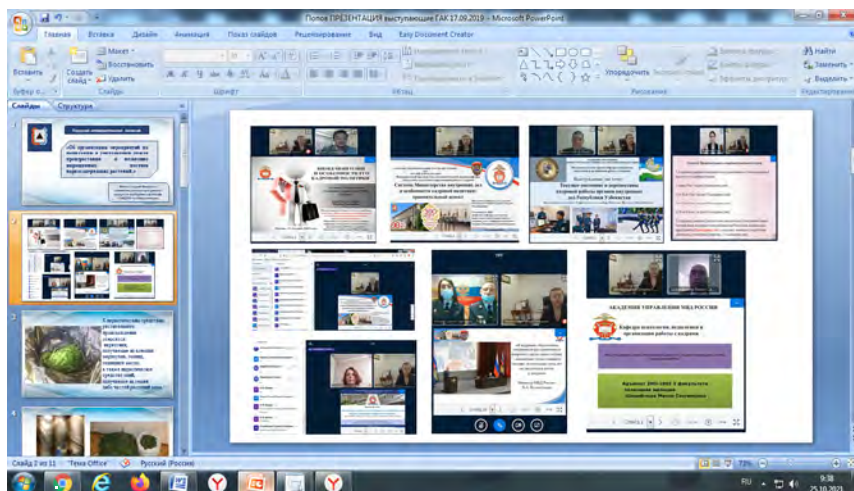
Попов ПРЕЗЕНТАЦИЯ выступающие ГАК 17.09.2019 - Microsoft PowerPoint

Главная Вставка Дизайн Анимация Показ слайдов Рецензирование Вид Easy Document Creator

Вставить Создать слайд Макет Восстановить Удалить Буфер о... Слайды Шрифт Абзац Рисование Упорядочить Найти Заменить Выделить Редактирование

Слайды Структура

1 «О проведении мероприятий по пресечению и уничтожению очагов произрастания и незаконных посевов наркосодержащих растений»

2

3

4

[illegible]

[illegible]

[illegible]

АКАДЕМИЯ УПРАВЛЕНИЯ МВД РОССИИ

Кафедра психологии, педагогики и организации работы с кадрами

Слайд 2 из 11 "Тема Office" Русский (Россия)

73%

RU 9:38 25.10.2021